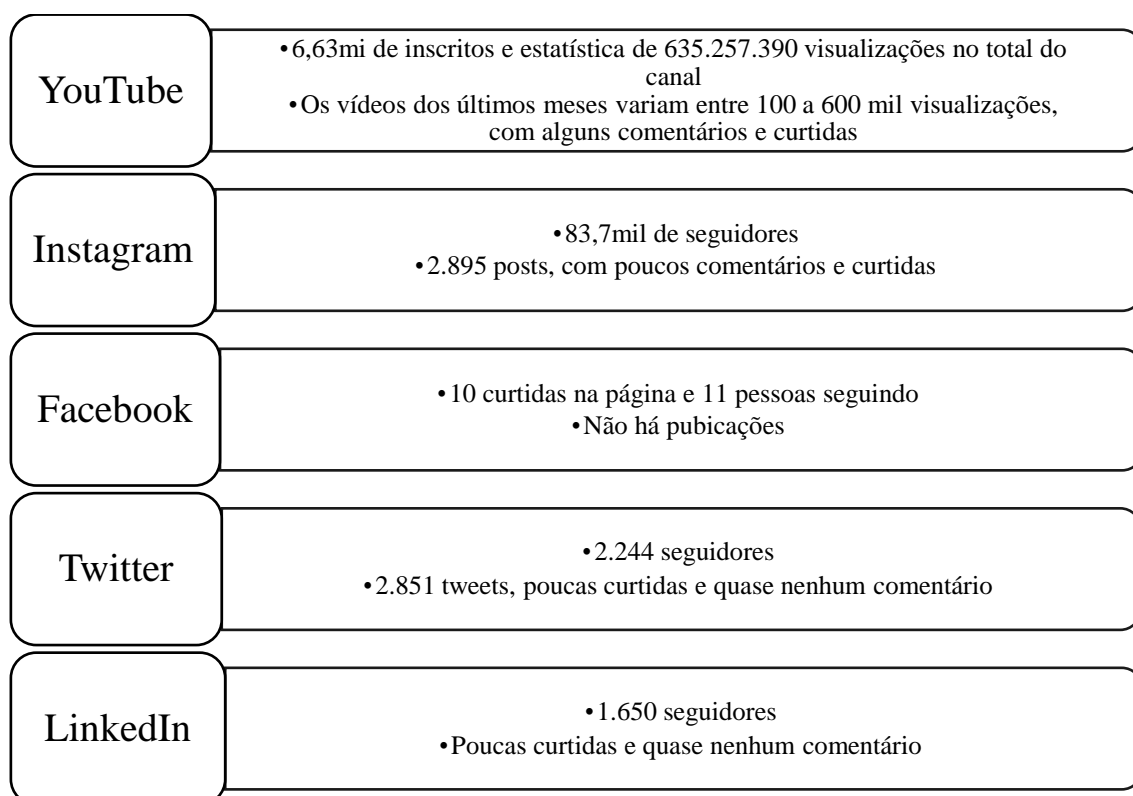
YouTube

•6,63mi de inscritos e estatística de 635.257.390 visualizações no total do canal
•Os vídeos dos últimos meses variam entre 100 a 600 mil visualizações, com alguns comentários e curtidas

Instagram

•83,7mil de seguidores
•2.895 posts, com poucos comentários e curtidas

Facebook

•10 curtidas na página e 11 pessoas seguindo
•Não há pubicações

Twitter

•2.244 seguidores
•2.851 tweets, poucas curtidas e quase nenhum comentário

LinkedIn

•1.650 seguidores
•Poucas curtidas e quase nenhum comentário